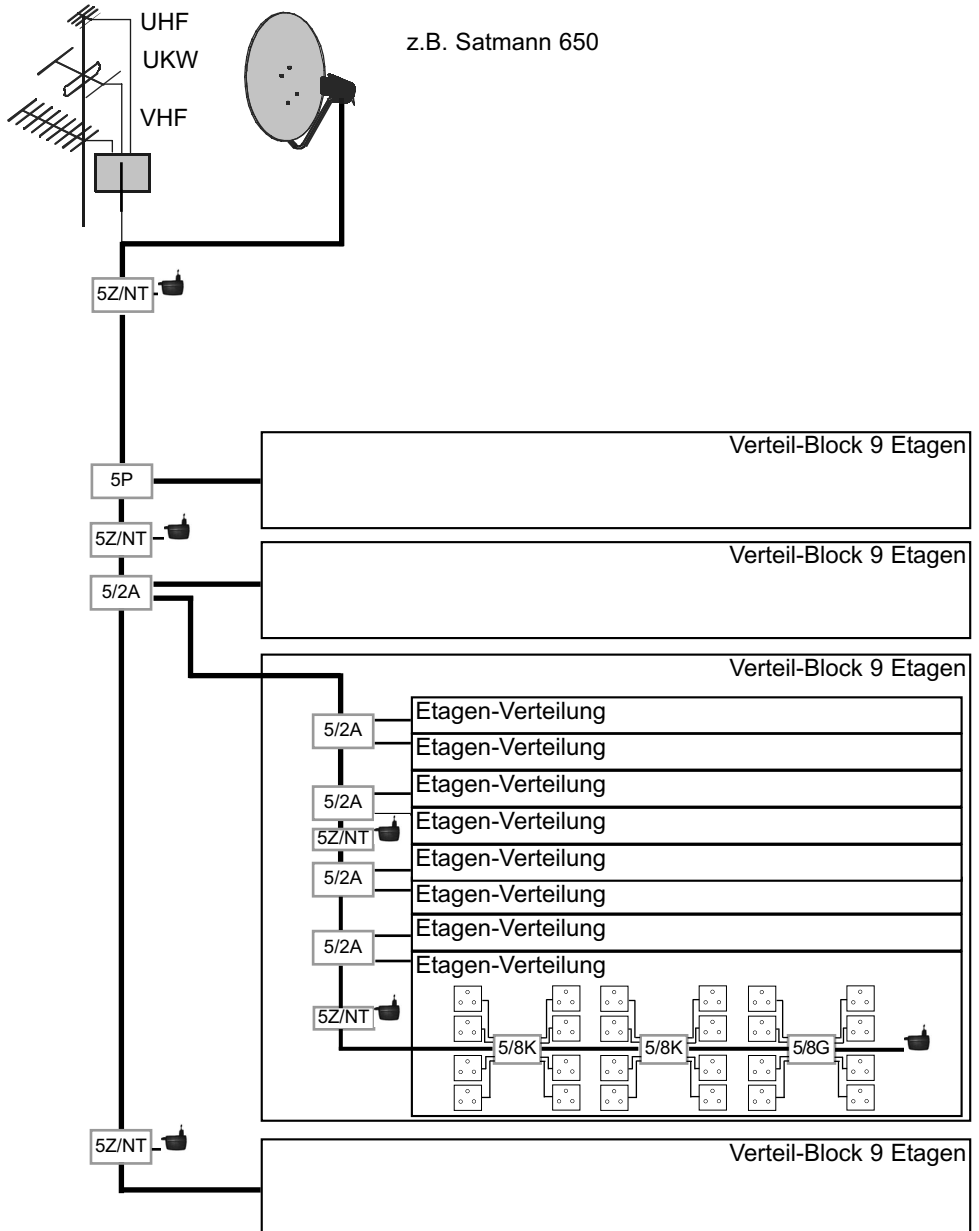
UHF
UKW
VHF

z.B. Satmann 650

5Z/NT

Verteil-Block 9 Etagen
5P

5Z/NT

Verteil-Block 9 Etagen
5/2A

Verteil-Block 9 Etagen
5/2A
Etagen-Verteilung
Etagen-Verteilung
Etagen-Verteilung
5/2A
5Z/NT
Etagen-Verteilung
Etagen-Verteilung
5/2A
Etagen-Verteilung
Etagen-Verteilung
5/2A
Etagen-Verteilung
5Z/NT
5/8K
5/8K
5/8G

5Z/NT
Verteil-Block 9 Etagen